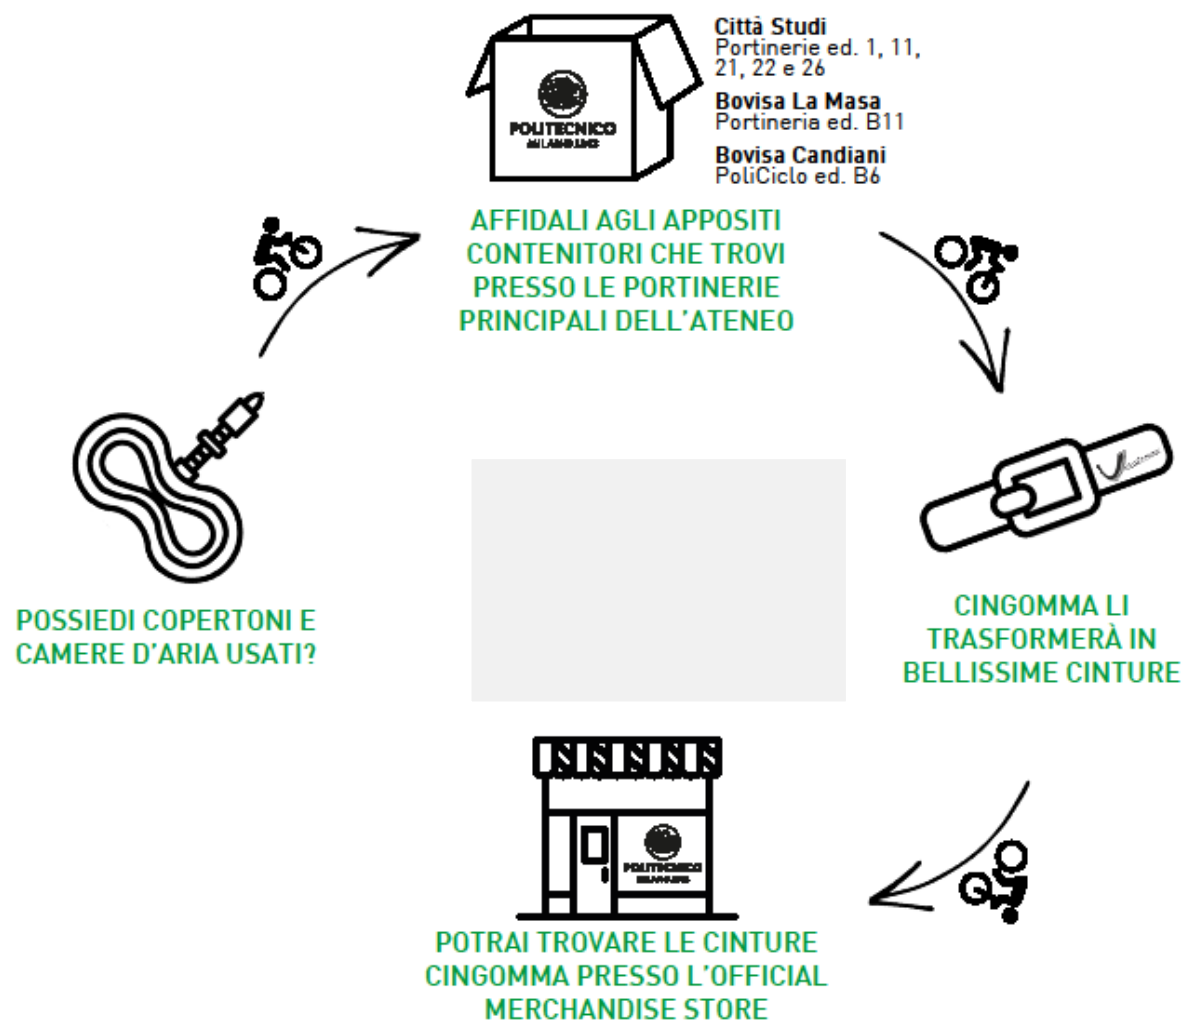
POLITECNICO
MILANO 1863

Città Studi
Portinerie ed. 1, 11, 21, 22 e 26

Bovisa La Masa
Portineria ed. B11

Bovisa Candiani
PoliCiclo ed. B6

AFFIDALI AGLI APPOSITI CONTENITORI CHE TROVI PRESSO LE PORTINERIE PRINCIPALI DELL'ATENEO

POSSIEDI COPERTONI E CAMERE D'ARIA USATI?

CINGOMMA LI TRASFORMERÀ IN BELLISSIME CINTURE

POLITECNICO
MILANO 1863

POTRAI TROVARE LE CINTURE CINGOMMA PRESSO L'OFFICIAL MERCHANDISE STORE